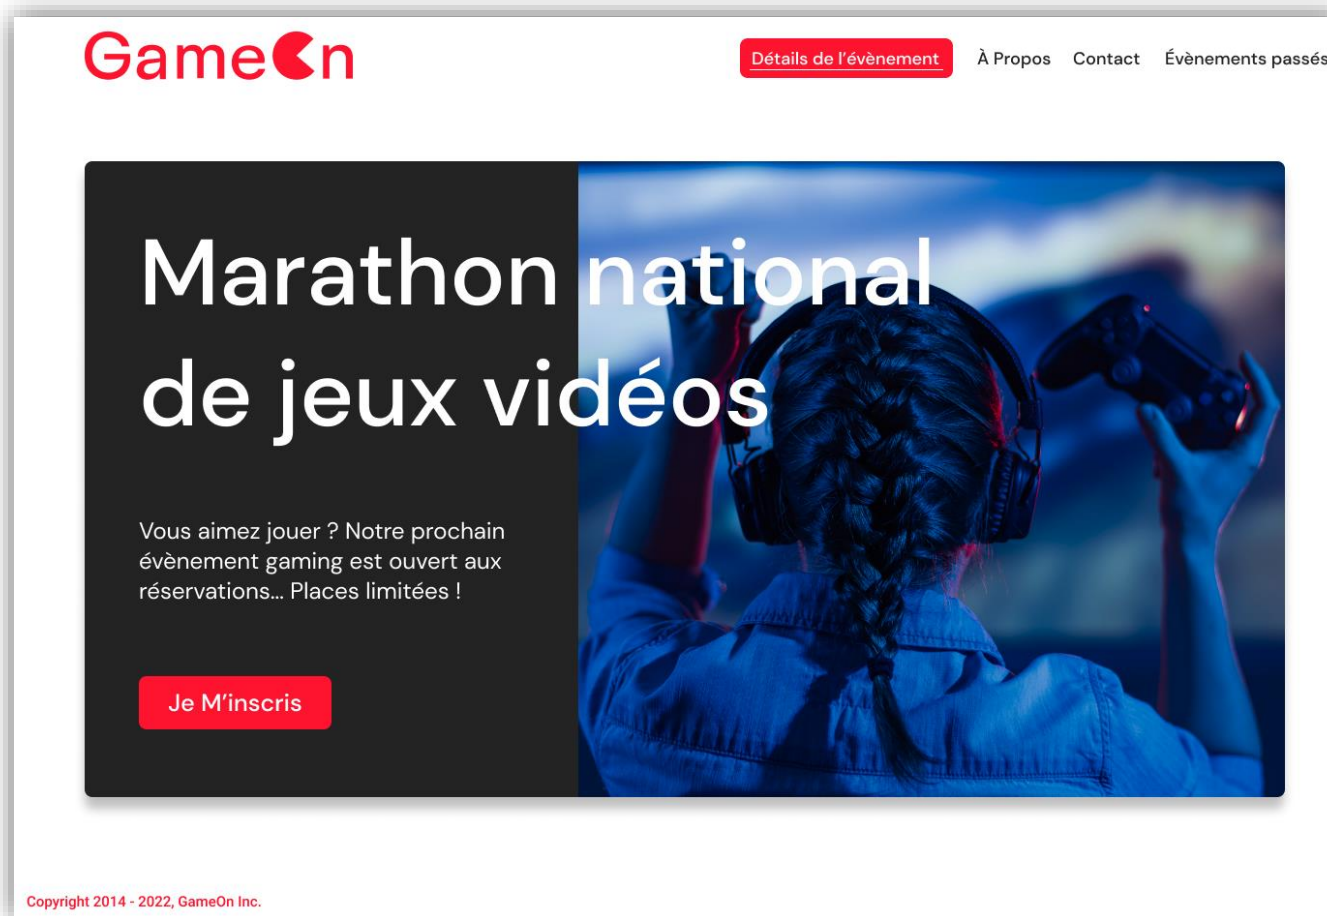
GameOn

Détails de l'évènement À Propos Contact Évènements passés

Marathon national de jeux vidéos

Vous aimez jouer ? Notre prochain évènement gaming est ouvert aux réservations... Places limitées !

Je M'inscris

Copyright 2014 - 2022, GameOn Inc.